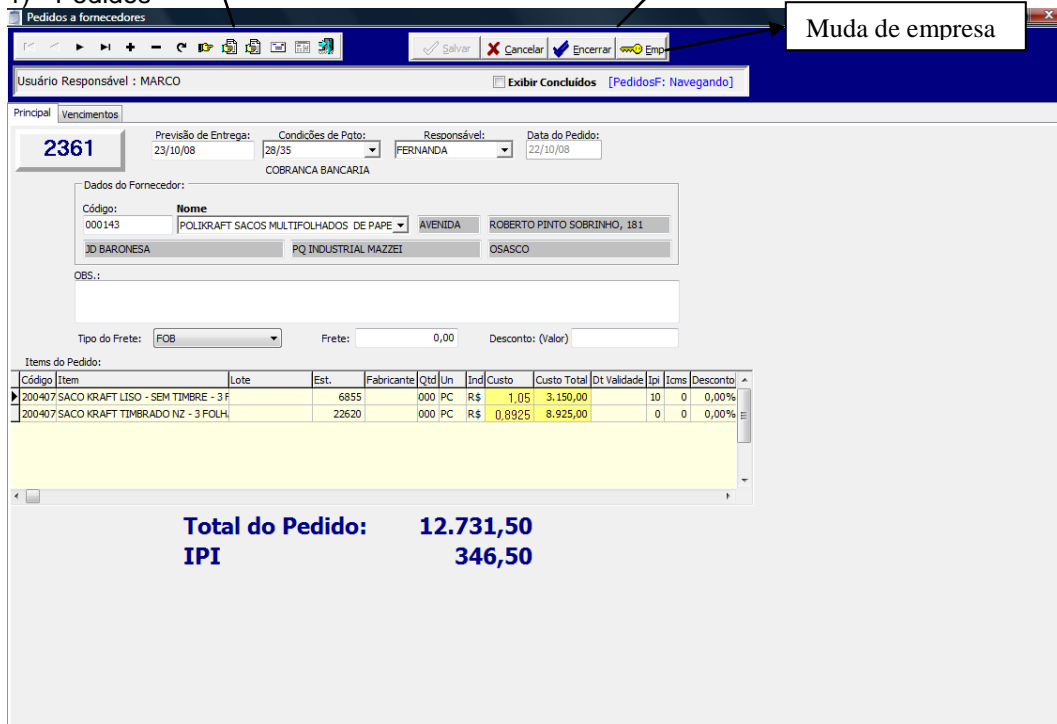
1) Pedidos

Pedidos a fornecedores

Salvar | Cancelar | Encerrar | Emp

Muda de empresa

Usuário Responsável : MARCO

Exibir Concluídos [PedidosF: Navegando]

Principal | Vencimentos

2361

Previsão de Entrega: 23/10/08

Condições de Pgto: 28/35

COBRANCA BANCARIA

Responsável: FERNANDA

Data do Pedido: 22/10/08

Dados do Fornecedor:

Código: 000143

Nome POLIKRAFT SACOS MULTIFOLHADOS DE PAPE

AVENIDA

ROBERTO PINTO SOBRINHO, 181

JD BARONESA

PQ INDUSTRIAL MAZZEI

OSASCO

OBS.:

Tipo do Frete: FOB

Frete: 0,00

Desconto: (Valor)

Items do Pedido:

| Código | Item | Lote | Est. | Fabricante | Qtd | Un | Ind | Custo | Custo Total | Dt Validade | Ipi | Icms | Desconto |
|---|---|---|---|---|---|---|---|---|---|---|---|---|---|
| 200407 | SACO KRAFT LISO - SEM TIMBRE - 3 F | | 6855 | | 000 | PC | R$ | 1,05 | 3.150,00 | | 10 | 0 | 0,00% |
| 200407 | SACO KRAFT TIMBRADO NZ - 3 FOLH | | 22620 | | 000 | PC | R$ | 0,8925 | 8.925,00 | | 0 | 0 | 0,00% |

Total do Pedido: 12.731,50

IPI 346,50